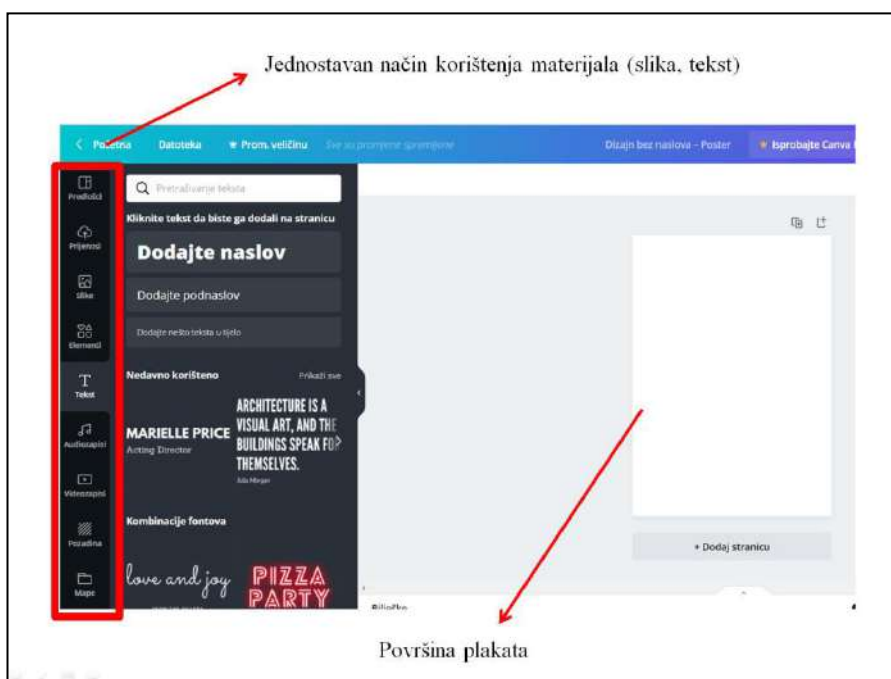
Jednostavan način korištenja materijala (slika, tekst)

Početna Datoteka Prom. veličinu Sve su promjene spremljene Dizajn bez naslova - Poster Isprobajte Canva

Predlošci
Prijenosi
Slike
Elementi
Tekst
Audiozapisi
Videozapisi
Pozadina
Mape

Pretraživanje teksta
Kliknite tekst da biste ga dodali na stranicu
Dodajte naslov
Dodajte podnaslov
Dodajte nešto teksta u tijelo
Nedavno korišteno Prikaži sve
MARIELLE PRICE
Acting Director
ARCHITECTURE IS A VISUAL ART, AND THE BUILDINGS SPEAK FOR THEMSELVES.
Ada Morgan
Kombinacije fontova
love and joy
PIZZA PARTY

+ Dodaj stranicu
Bilješke

Površina plakata